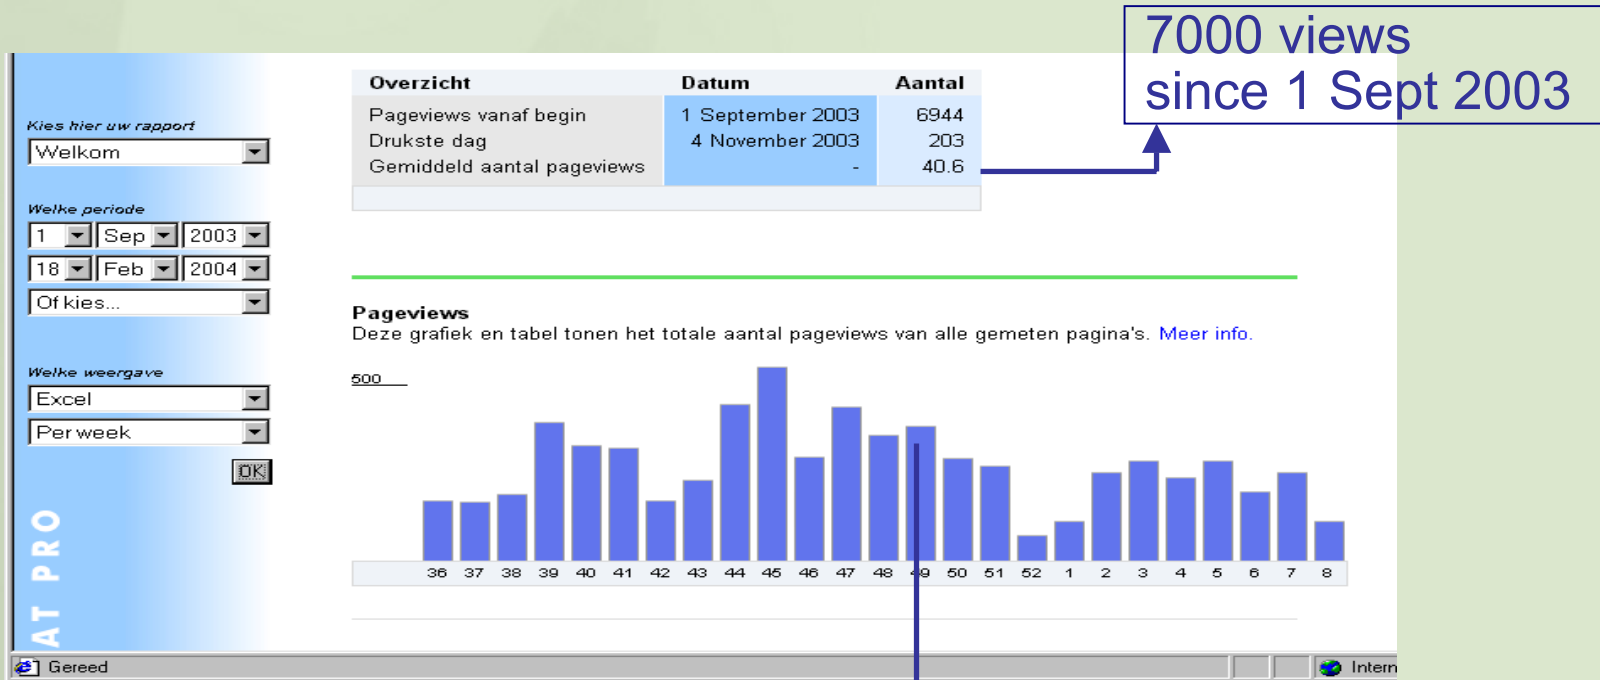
7000 views
since 1 Sept 2003

Kies hier uw rapport
Welkom

Welke periode
1 Sep 2003
18 Feb 2004
Of kies...

Welke weergave
Excel
Per week
OK

AT PRO

| Overzicht | Datum | Aantal |
|---|---|---|
| Pageviews vanaf begin | 1 September 2003 | 6944 |
| Drukste dag | 4 November 2003 | 203 |
| Gemiddeld aantal pageviews | - | 40.6 |

Pageviews
Deze grafiek en tabel tonen het totale aantal pageviews van alle gemeten pagina's. Meer info.

500

36 37 38 39 40 41 42 43 44 45 46 47 48 49 50 51 52 1 2 3 4 5 6 7 8

Gereed
Intern